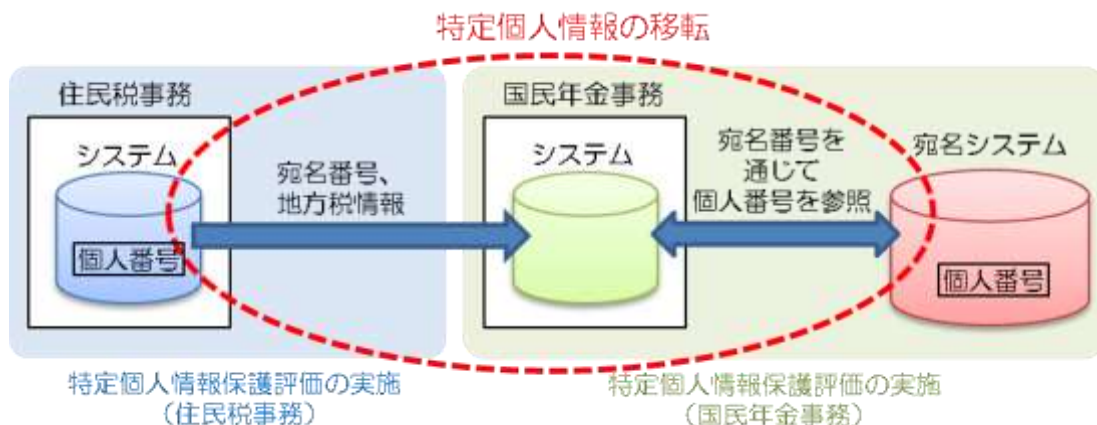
特定個人情報の移転

住民税事務

システム

個人番号

宛名番号、
地方税情報

国民年金事務

システム

宛名番号を
通じて
個人番号を参照

宛名システム

個人番号

特定個人情報保護評価の実施
（住民税事務）

特定個人情報保護評価の実施
（国民年金事務）